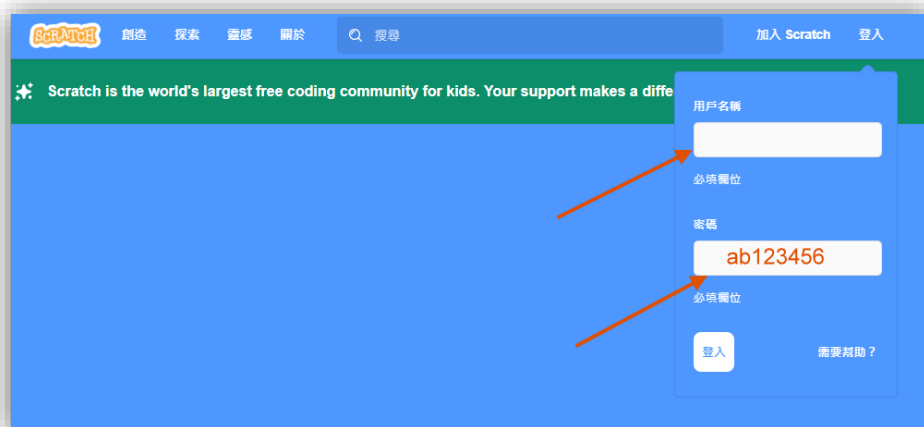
SCRATCH 創造 探索 靈感 關於 搜尋 加入 Scratch 登入

Scratch is the world's largest free coding community for kids. Your support makes a diffe

用戶名稱

必填欄位

密碼

ab123456

必填欄位

登入

需要幫助？